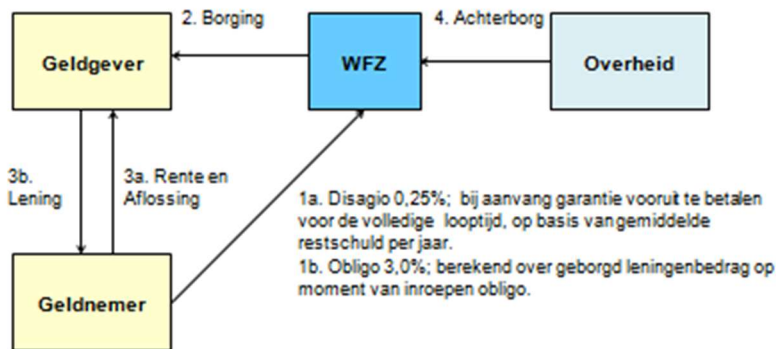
2. Borging

4. Achterborg

Geldgever

WFZ

Overheid

3b. Lening

3a. Rente en Aflossing

1a. Disagio 0,25%; bij aanvang garantie vooruit te betalen voor de volledige looptijd, op basis van gemiddelde restschuld per jaar.

1b. Obligo 3,0%; berekend over geborgd leningenbedrag op moment van inroepen obligo.

Geldnemer